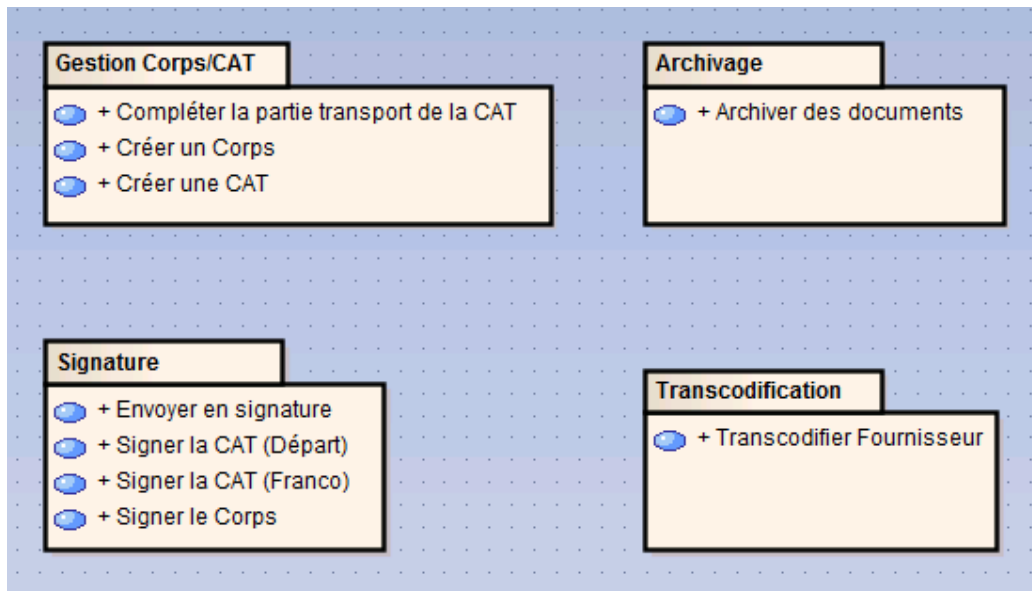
Gestion Corps/CAT

+ Compléter la partie transport de la CAT
+ Créer un Corps
+ Créer une CAT

Archivage

+ Archiver des documents

Signature

+ Envoyer en signature
+ Signer la CAT (Départ)
+ Signer la CAT (Franco)
+ Signer le Corps

Transcodification

+ Transcodifier Fournisseur